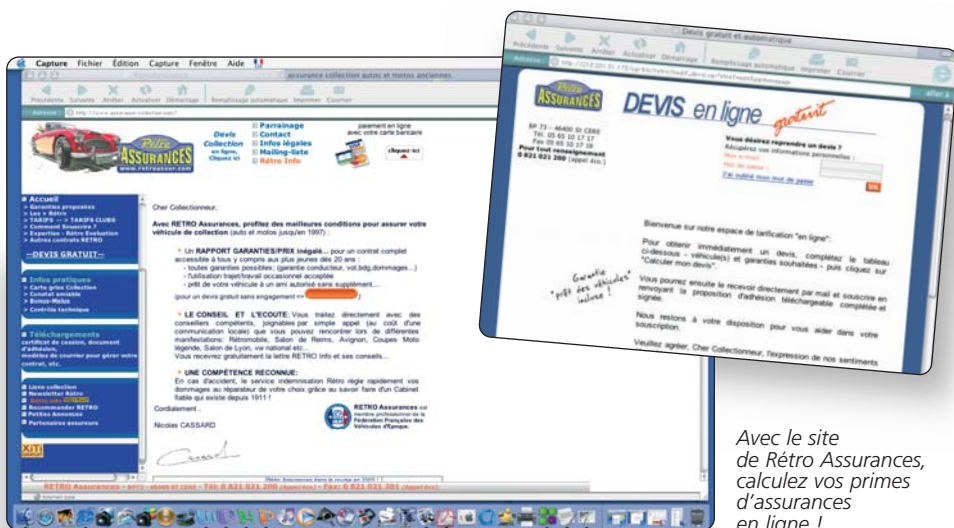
Capture Fichier Édition Capture Fenêtre Aide

assurance collection autos et motos anciennes

Précédente Suivante Arrêter Actualiser Démarrage Remplissage automatique Imprimer Courrier

Adresse http://www.assurance-collection.com/

Retro ASSURANCES www.retroassur.com

Devis Collection en ligne, Cliquez ici

Parrainage
Contact
Infos légales
Mailing-liste
Rétro Info

paiement en ligne avec votre carte bancaire

cliquez ici

Accueil
Garanties proposées
Les + Rétro
TARIFS --> TARIFS CLUBS
Comment Souscrire ?
Expertise - Rétro Evaluation
Autres contrats RETRO

--DEVIS GRATUIT--

Infos pratiques
Carte grise Collection
Constat amiable
Bonus-Malus
Contrôle technique

Téléchargements
certificat de cession, document d'adhésion, modèles de courrier pour gérer votre contrat, etc.

Liens collection
Newsletter Rétro
Rétro info
Recommander RETRO
Petites Annonces
Partenaires assureurs

Cher Collectionneur,

Avec RETRO Assurances, profitez des meilleures conditions pour assurer votre véhicule de collection (auto et motos jusqu'en 1997) :

* Un RAPPORT GARANTIES/PRIX inégalé... pour un contrat complet accessible à tous y compris aux plus jeunes dès 20 ans :
- toutes garanties possibles; (garantie conducteur, vol,bdg,dommages...)
- l'utilisation trajet/travail occasionnel acceptée
- prêt de votre véhicule à un ami autorisé sans supplément...

(pour un devis gratuit sans engagement => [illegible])

* LE CONSEIL ET L'ECOUTE: Vous traitez directement avec des conseillers compétents, joignables par simple appel (au coût d'une communication locale) que vous pouvez rencontrer lors de différentes manifestations: Rétromobile, Salon de Reims, Avignon, Coupes Moto légende, Salon de Lyon, vw national etc...
Vous recevrez gratuitement la lettre RETRO Info et ses conseils...

* UNE COMPÉTENCE RECONNUE:
En cas d'accident, le service indemnisation Rétro règle rapidement vos dommages au réparateur de votre choix grâce au savoir faire d'un Cabinet fiable qui existe depuis 1911 !

Cordialement ,

Nicolas CASSARD

RETRO Assurances est membre professionnel de la Fédération Française des Véhicules d'Epoque.

RETRO Assurances - BP73 - 46400 ST CERE - Tél: 0 821 021 200 (Appel loc.) - Fax: 0 821 021 201 (Appel loc.)

Devis gratuit et automatique

Précédente Suivante Arrêter Actualiser Démarrage Remplissage automatique Imprimer Courrier

Adresse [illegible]

Retro ASSURANCES

DEVIS en ligne gratuit

BP 73 - 46400 St CERE
Tél. 05 65 10 17 17
Fax 05 65 10 17 18
Pour tout renseignement
0 821 021 200 (appel loc.)

Vous désirez reprendre un devis ?
Récupérez vos informations personnelles :
Mon e-mail :
Mot de passe :
J'ai oublié mon mot de passe

OK

Bienvenue sur notre espace de tarification "en ligne".

Pour obtenir immédiatement un devis, complétez le tableau ci-dessous - véhicule(s) et garanties souhaitées - puis cliquez sur "Calculer mon devis".

Vous pourrez ensuite le recevoir directement par mail et souscrire en renvoyant la proposition d'adhésion téléchargeable complétée et signée.

Nous restons à votre disposition pour vous aider dans votre souscription.

Veuillez agréer, Cher Collectionneur, l'expression de nos sentiments

Garantie "prêt des véhicules" incluse !

Avec le site de Rétro Assurances, calculez vos primes d'assurances en ligne !